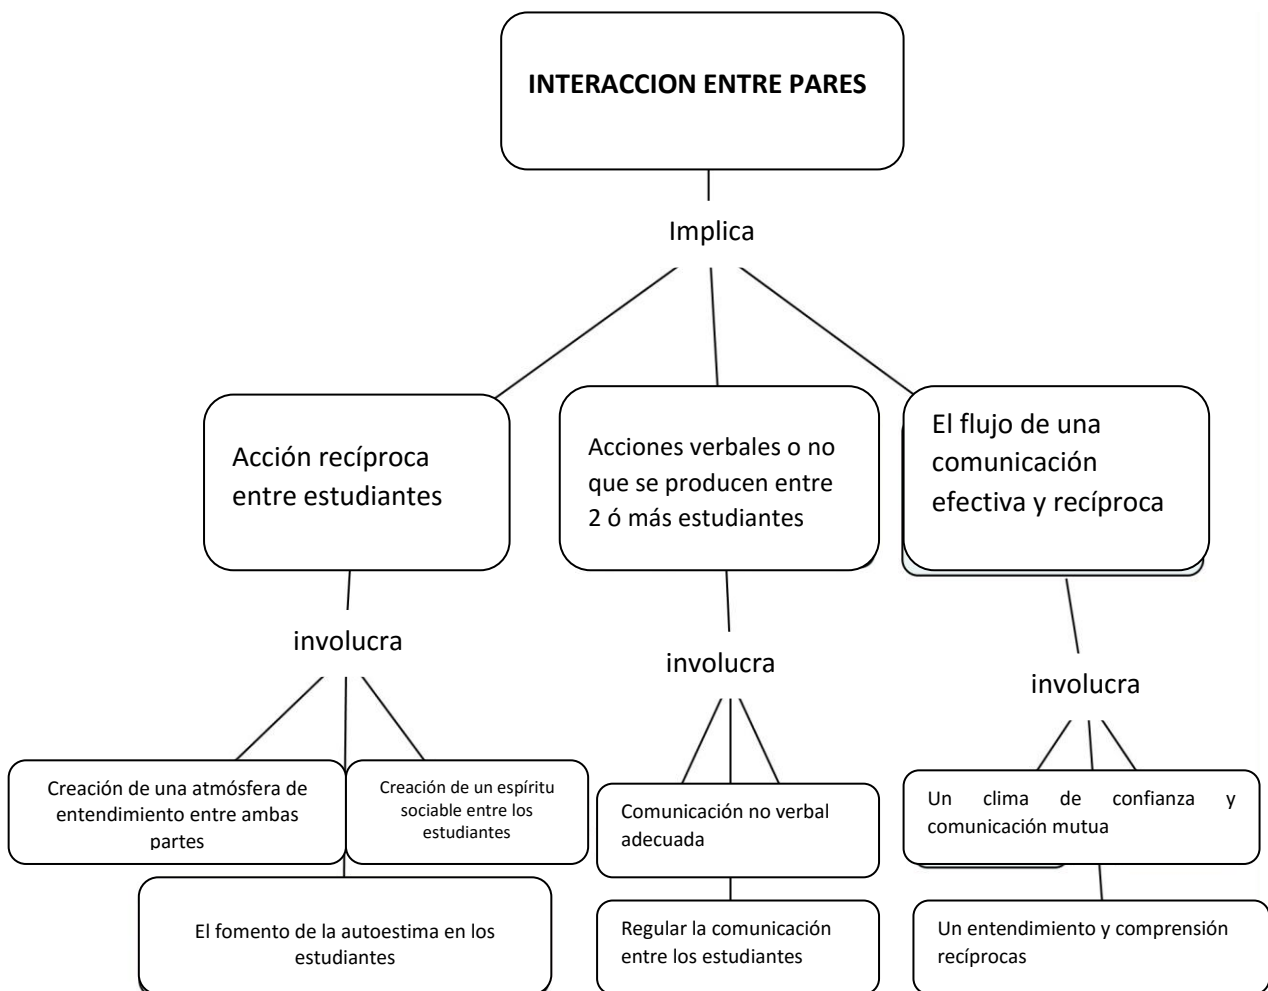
INTERACCION ENTRE PARES

Implica

Acción recíproca entre estudiantes

Acciones verbales o no que se producen entre 2 ó más estudiantes

El flujo de una comunicación efectiva y recíproca

involucra

involucra

involucra

Creación de una atmósfera de entendimiento entre ambas partes

Creación de un espíritu sociable entre los estudiantes

El fomento de la autoestima en los estudiantes

Comunicación no verbal adecuada

Regular la comunicación entre los estudiantes

Un clima de confianza y comunicación mutua

Un entendimiento y comprensión recíprocas